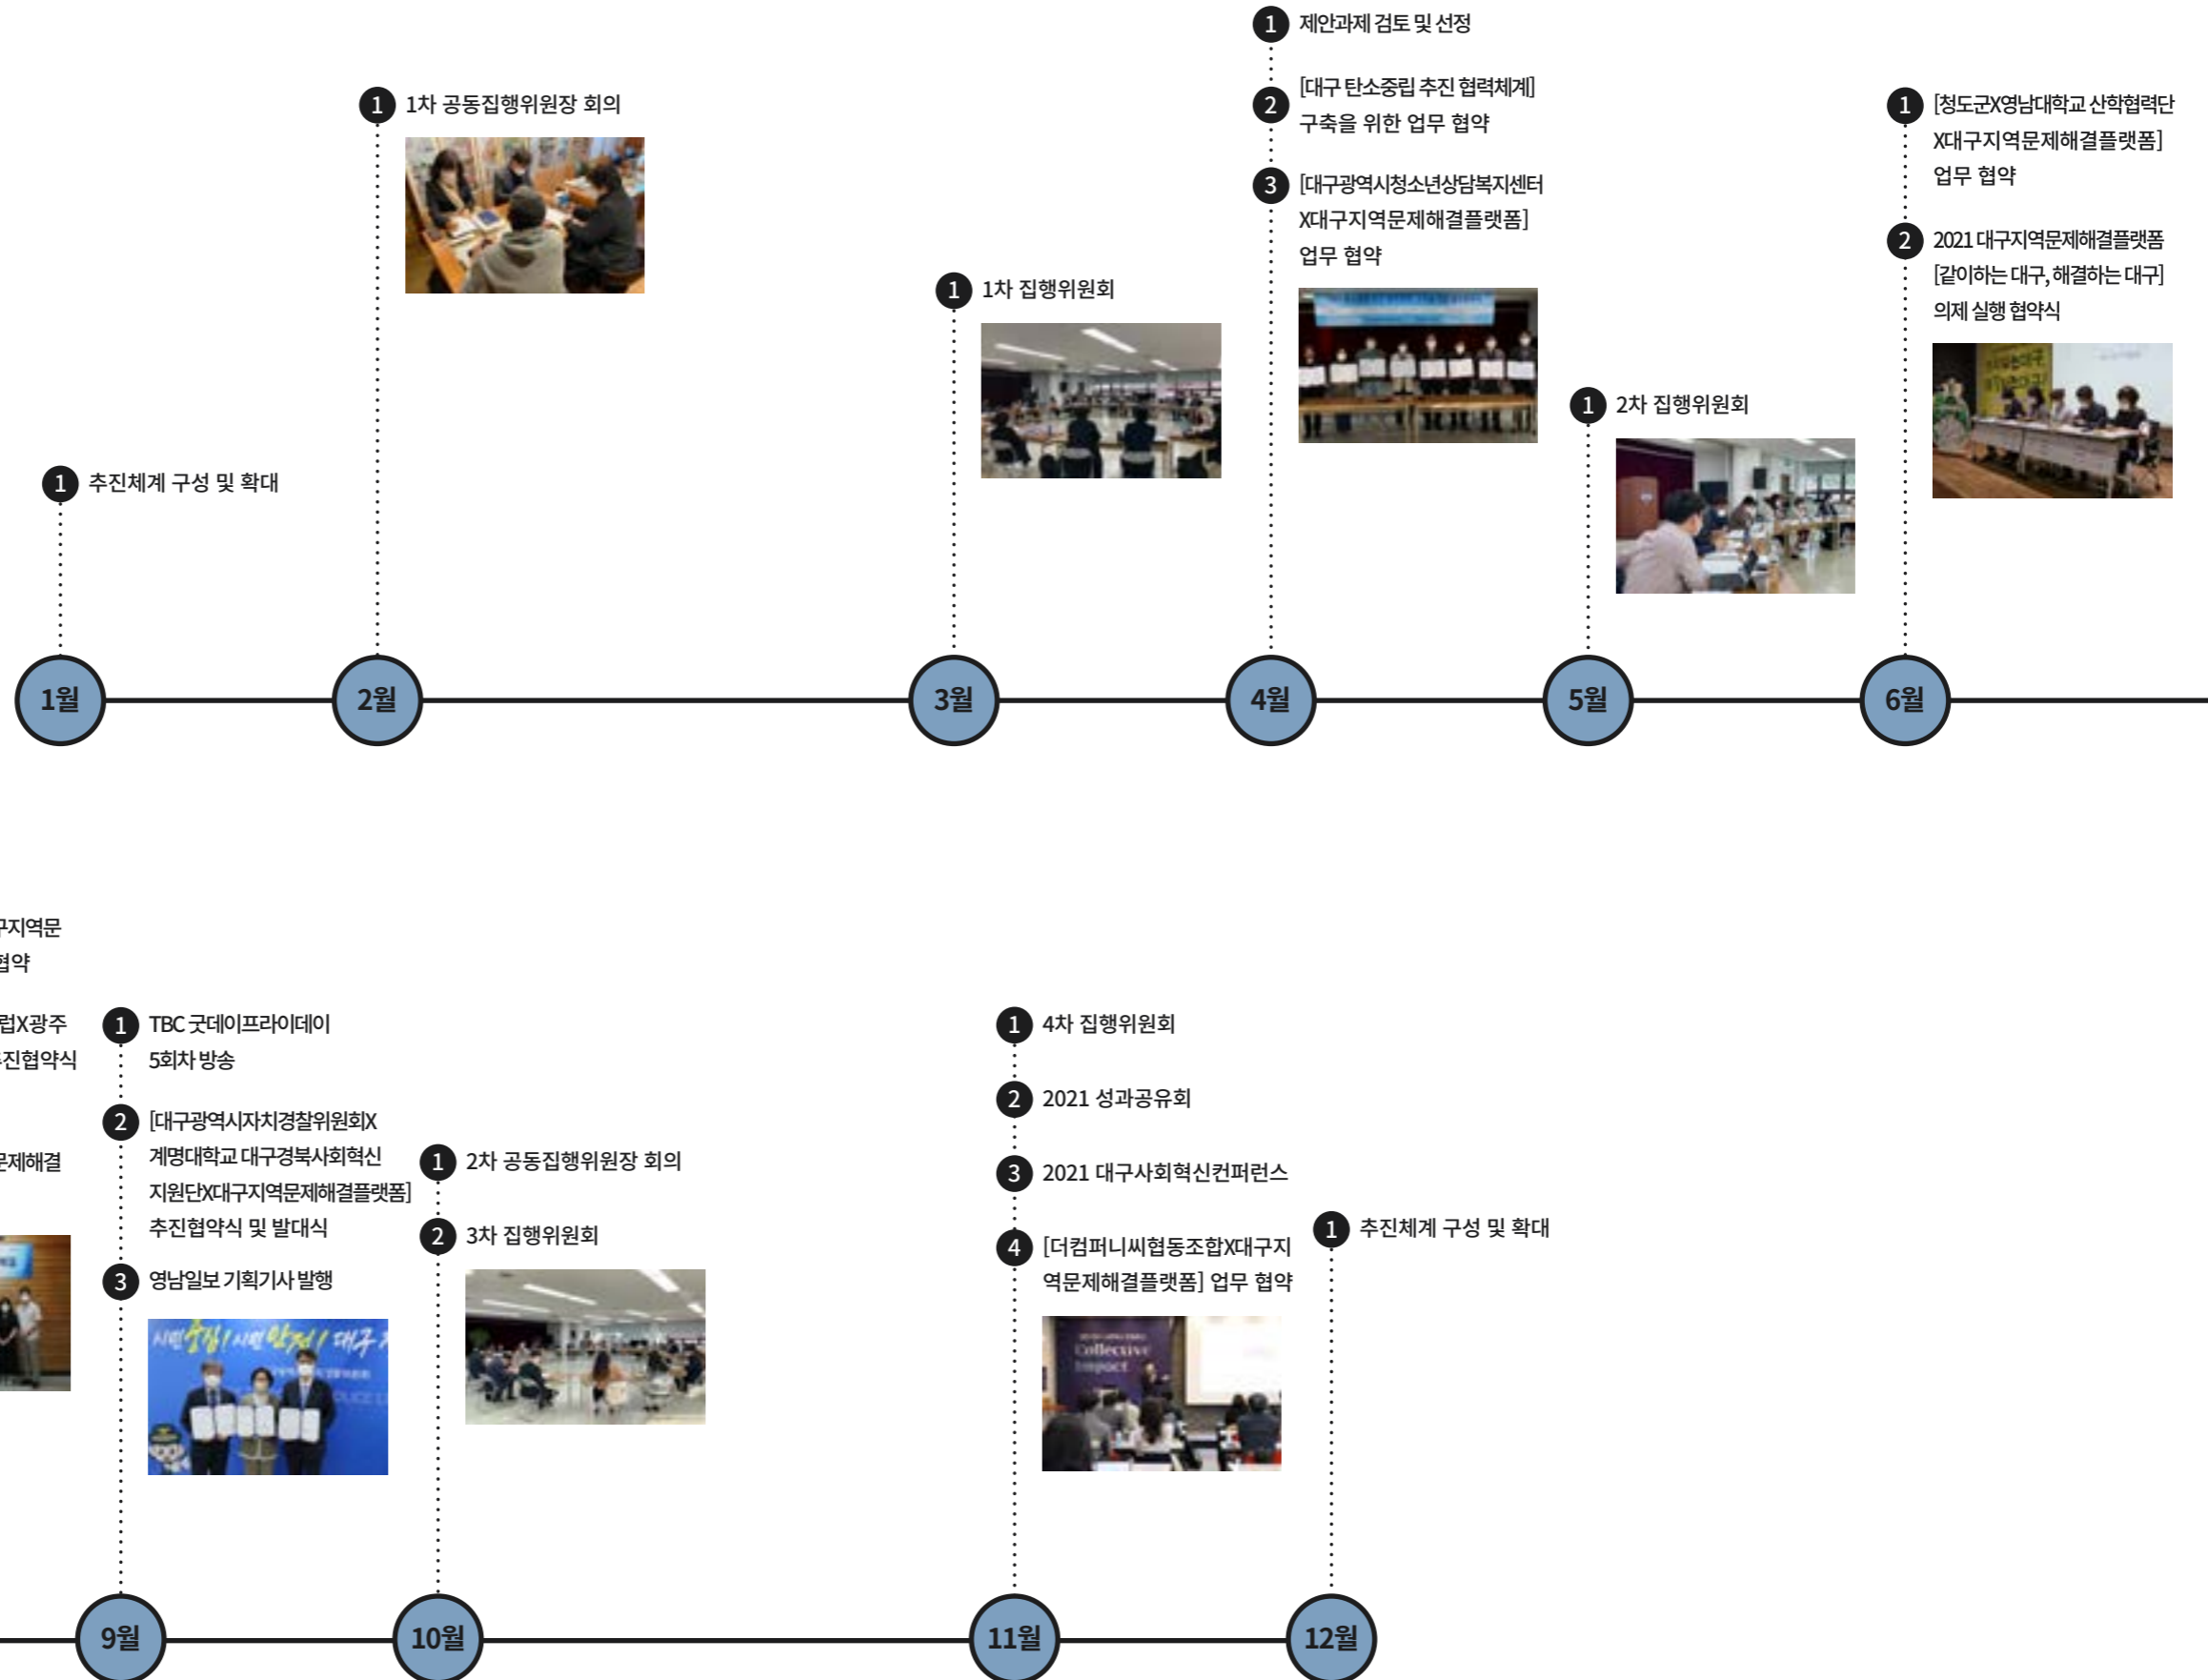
1 추진체계 구성 및 확대

1월

1 1차 공동집행위원장 회의

2월

1 1차 집행위원회

3월

1 제안과제 검토 및 선정

2 [대구 탄소중립 추진 협력체계] 구축을 위한 업무 협약

3 [대구광역시청소년상담복지센터 X대구지역문제해결플랫폼] 업무 협약

4월

1 2차 집행위원회

5월

1 [청도군X영남대학교 산학협력단 X대구지역문제해결플랫폼] 업무 협약

2 2021 대구지역문제해결플랫폼 [같이하는 대구, 해결하는 대구] 의제 실행 협약식

6월

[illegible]구지역문
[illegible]협약

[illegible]립X광주
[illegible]진협약식

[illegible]문제해결

1 TBC 굿데이프라이데이 5회차 방송

2 [대구광역시자치경찰위원회X 계명대학교 대구경북사회혁신 지원단X대구지역문제해결플랫폼] 추진협약식 및 발대식

3 영남일보 기획기사 발행

9월

1 2차 공동집행위원장 회의

2 3차 집행위원회

10월

1 4차 집행위원회

2 2021 성과공유회

3 2021 대구사회혁신컨퍼런스

4 [더컴퍼니씨협동조합X대구지역문제해결플랫폼] 업무 협약

11월

1 추진체계 구성 및 확대

12월